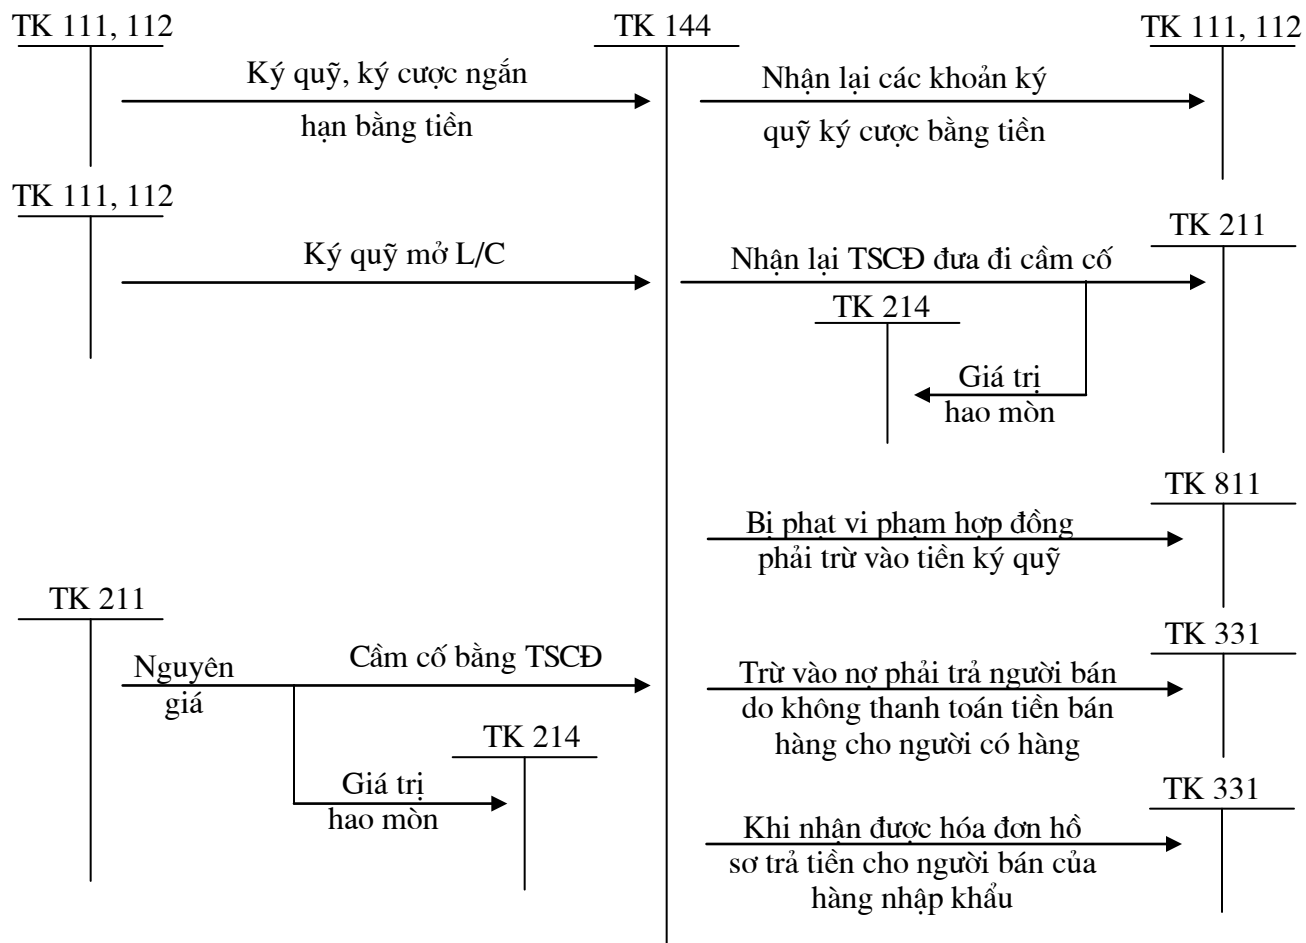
TK 111, 112

TK 144

TK 111, 112

Ký quỹ, ký cược ngắn hạn bằng tiền

Nhận lại các khoản ký quỹ ký cược bằng tiền

TK 111, 112

Ký quỹ mở L/C

TK 211

Nhận lại TSCĐ đưa đi cầm cố

TK 214

Giá trị hao mòn

TK 811

Bị phạt vi phạm hợp đồng phải trừ vào tiền ký quỹ

TK 211

TK 331

Nguyên giá

Cầm cố bằng TSCĐ

Trừ vào nợ phải trả người bán do không thanh toán tiền bán hàng cho người có hàng

TK 214

Giá trị hao mòn

TK 331

Khi nhận được hóa đơn hồ sơ trả tiền cho người bán của hàng nhập khẩu